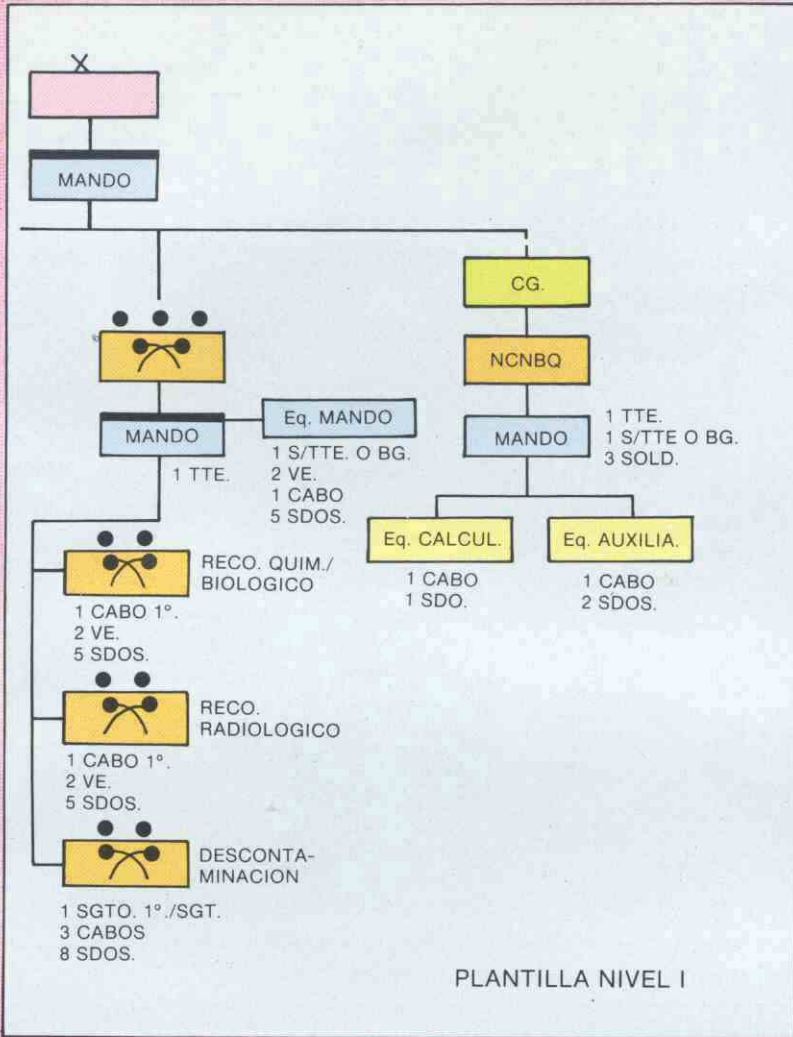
X

MANDO

CG.

NCNBQ

MANDO

Eq. MANDO

1 S/TTE. O BG.
2 VE.
1 CABO
5 SDOS.

1 TTE.

MANDO

1 TTE.
1 S/TTE O BG.
3 SOLD.

Eq. CALCUL.

1 CABO
1 SDO.

Eq. AUXILIA.

1 CABO
2 SDOS.

RECO. QUIM./ BIOLOGICO

1 CABO 1°.
2 VE.
5 SDOS.

RECO. RADIOLOGICO

1 CABO 1°.
2 VE.
5 SDOS.

DESCONTAMINACION

1 SGTO. 1°./SGT.
3 CABOS
8 SDOS.

PLANTILLA NIVEL I